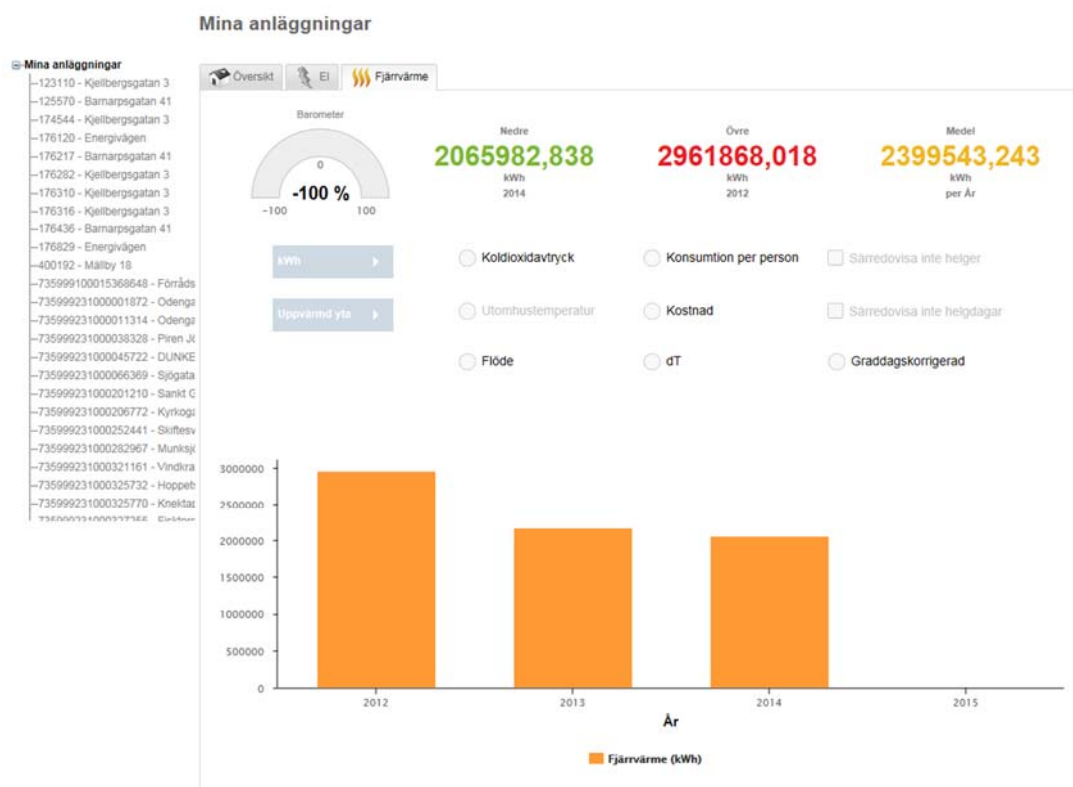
Mina anläggningar

Mina anläggningar
123110 - Kjellbergsgatan 3
125570 - Barnarpsgatan 41
174544 - Kjellbergsgatan 3
176120 - Energivägen
176217 - Barnarpsgatan 41
176282 - Kjellbergsgatan 3
176310 - Kjellbergsgatan 3
176316 - Kjellbergsgatan 3
176436 - Barnarpsgatan 41
176829 - Energivägen
400192 - Mällby 18
735999100015368648 - Förråds
735999231000001872 - Odenga
735999231000011314 - Odenga
735999231000038328 - Piren J
735999231000045722 - DUNKE
735999231000066369 - Sjögata
735999231000201210 - Sankt G
735999231000206772 - Kyrkog
735999231000252441 - Skiftesv
735999231000282967 - Munksj
735999231000321161 - Vindkra
735999231000325732 - Hoppet
735999231000325770 - Knekta
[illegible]

Översikt | El | Fjärrvärme

Barometer
0
-100 %
-100 100

Nedre
2065982,838
kWh
2014

Övre
2961868,018
kWh
2012

Medel
2399543,243
kWh
per År

kWh
Uppvärmd yta

Koldioxidavtryck
Utomhustemperatur
Flöde
Konsumtion per person
Kostnad
dT
Särredovisa inte helger
Särredovisa inte helgdagar
Graddagskorrigerad

3000000
2500000
2000000
1500000
1000000
500000
0
2012
2013
2014
2015
År

Fjärrvärme (kWh)